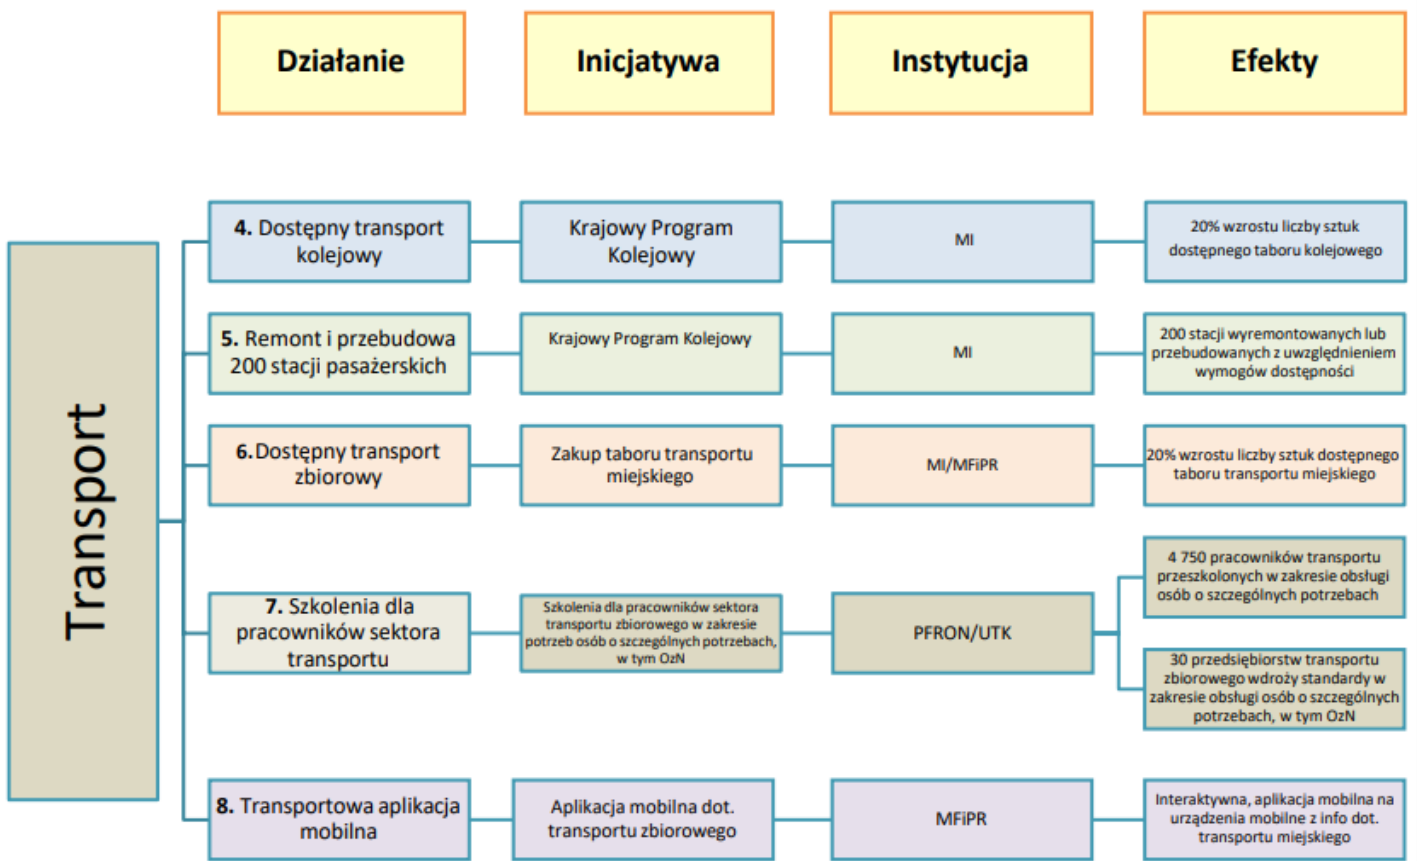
Działanie

Inicjatywa

Instytucja

Efekty

Transport

4. Dostępny transport kolejowy

Krajowy Program Kolejowy

MI

20% wzrostu liczby sztuk dostępnego taboru kolejowego

5. Remont i przebudowa 200 stacji pasażerskich

Krajowy Program Kolejowy

MI

200 stacji wyremontowanych lub przebudowanych z uwzględnieniem wymogów dostępności

6. Dostępny transport zbiorowy

Zakup taboru transportu miejskiego

MI/MFiPR

20% wzrostu liczby sztuk dostępnego taboru transportu miejskiego

7. Szkolenia dla pracowników sektora transportu

Szkolenia dla pracowników sektora transportu zbiorowego w zakresie potrzeb osób o szczególnych potrzebach, w tym OzN

PFRON/UTK

4 750 pracowników transportu przeszkolonych w zakresie obsługi osób o szczególnych potrzebach

30 przedsiębiorstw transportu zbiorowego wdroży standardy w zakresie obsługi osób o szczególnych potrzebach, w tym OzN

8. Transportowa aplikacja mobilna

Aplikacja mobilna dot. transportu zbiorowego

MFiPR

Interaktywna, aplikacja mobilna na urządzenia mobilne z info dot. transportu miejskiego